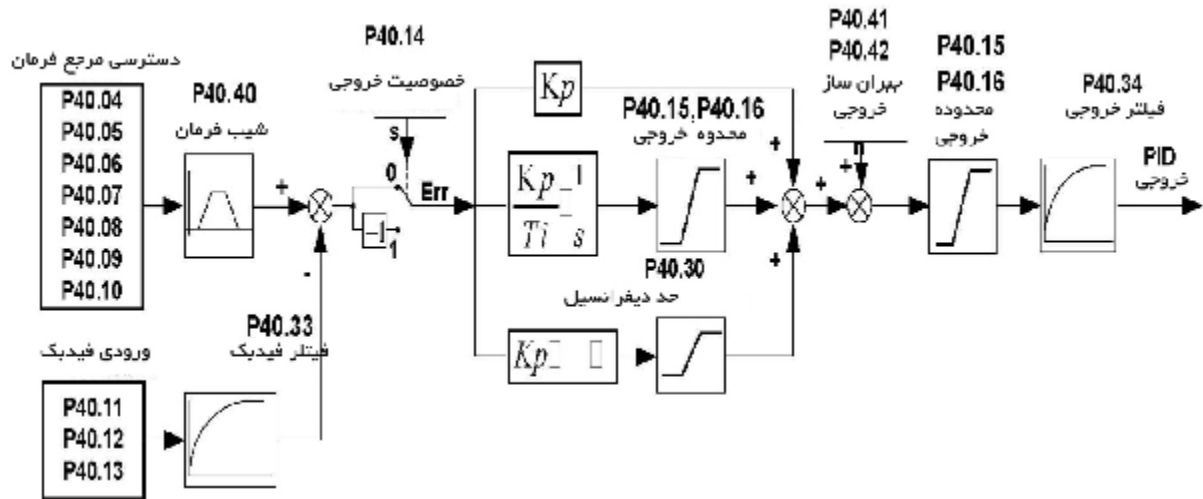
دسترسی مرجع فرمان
P40.04
P40.05
P40.06
P40.07
P40.08
P40.09
P40.10

P40.40
شیب فرمان

P40.14
خصوصیت خروجی
s
0
1
-1
Err

+
-

P40.33
فیلتر فیدبک
ورودی فیدبک
P40.11
P40.12
P40.13

$Kp$

$\frac{Kp}{Ti}\frac{1}{s}$

P40.15,P40.16
محدوده خروجی

$Kp$ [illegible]

P40.30
حد دیفرانسیل

+
+
+
+

P40.41
P40.42
جبران ساز خروجی
n
+

P40.15
P40.16
محدوده خروجی

P40.34
فیلتر خروجی

PID
خروجی